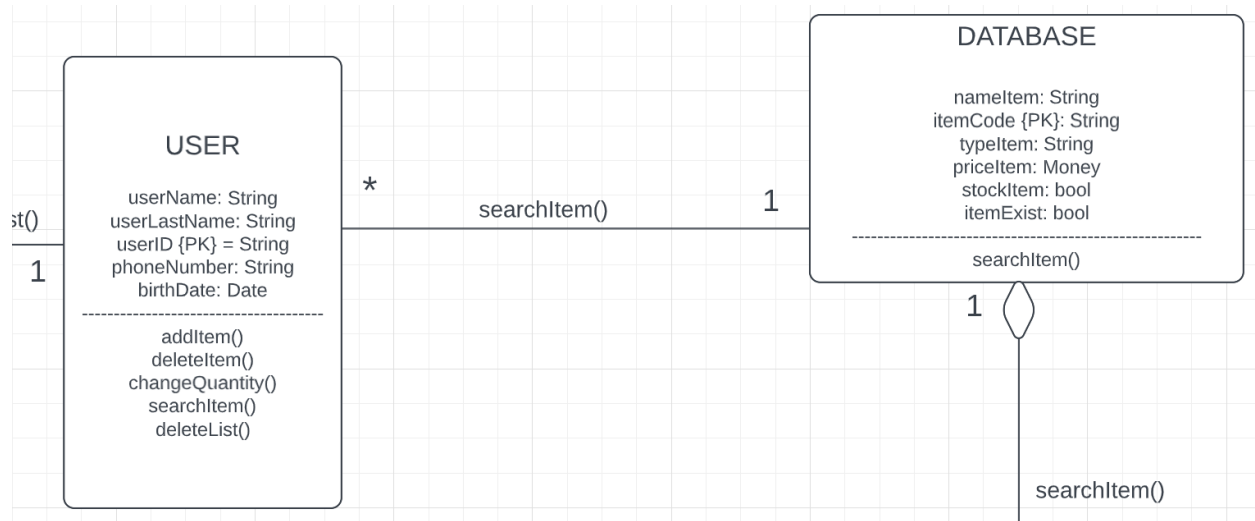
st()

1

USER

userName: String
userLastName: String
userID {PK} = String
phoneNumber: String
birthDate: Date

addItem()
deleteItem()
changeQuantity()
searchItem()
deleteList()

*

searchItem()

1

DATABASE

nameItem: String
itemCode {PK}: String
typeItem: String
priceItem: Money
stockItem: bool
itemExist: bool

searchItem()

1

searchItem()